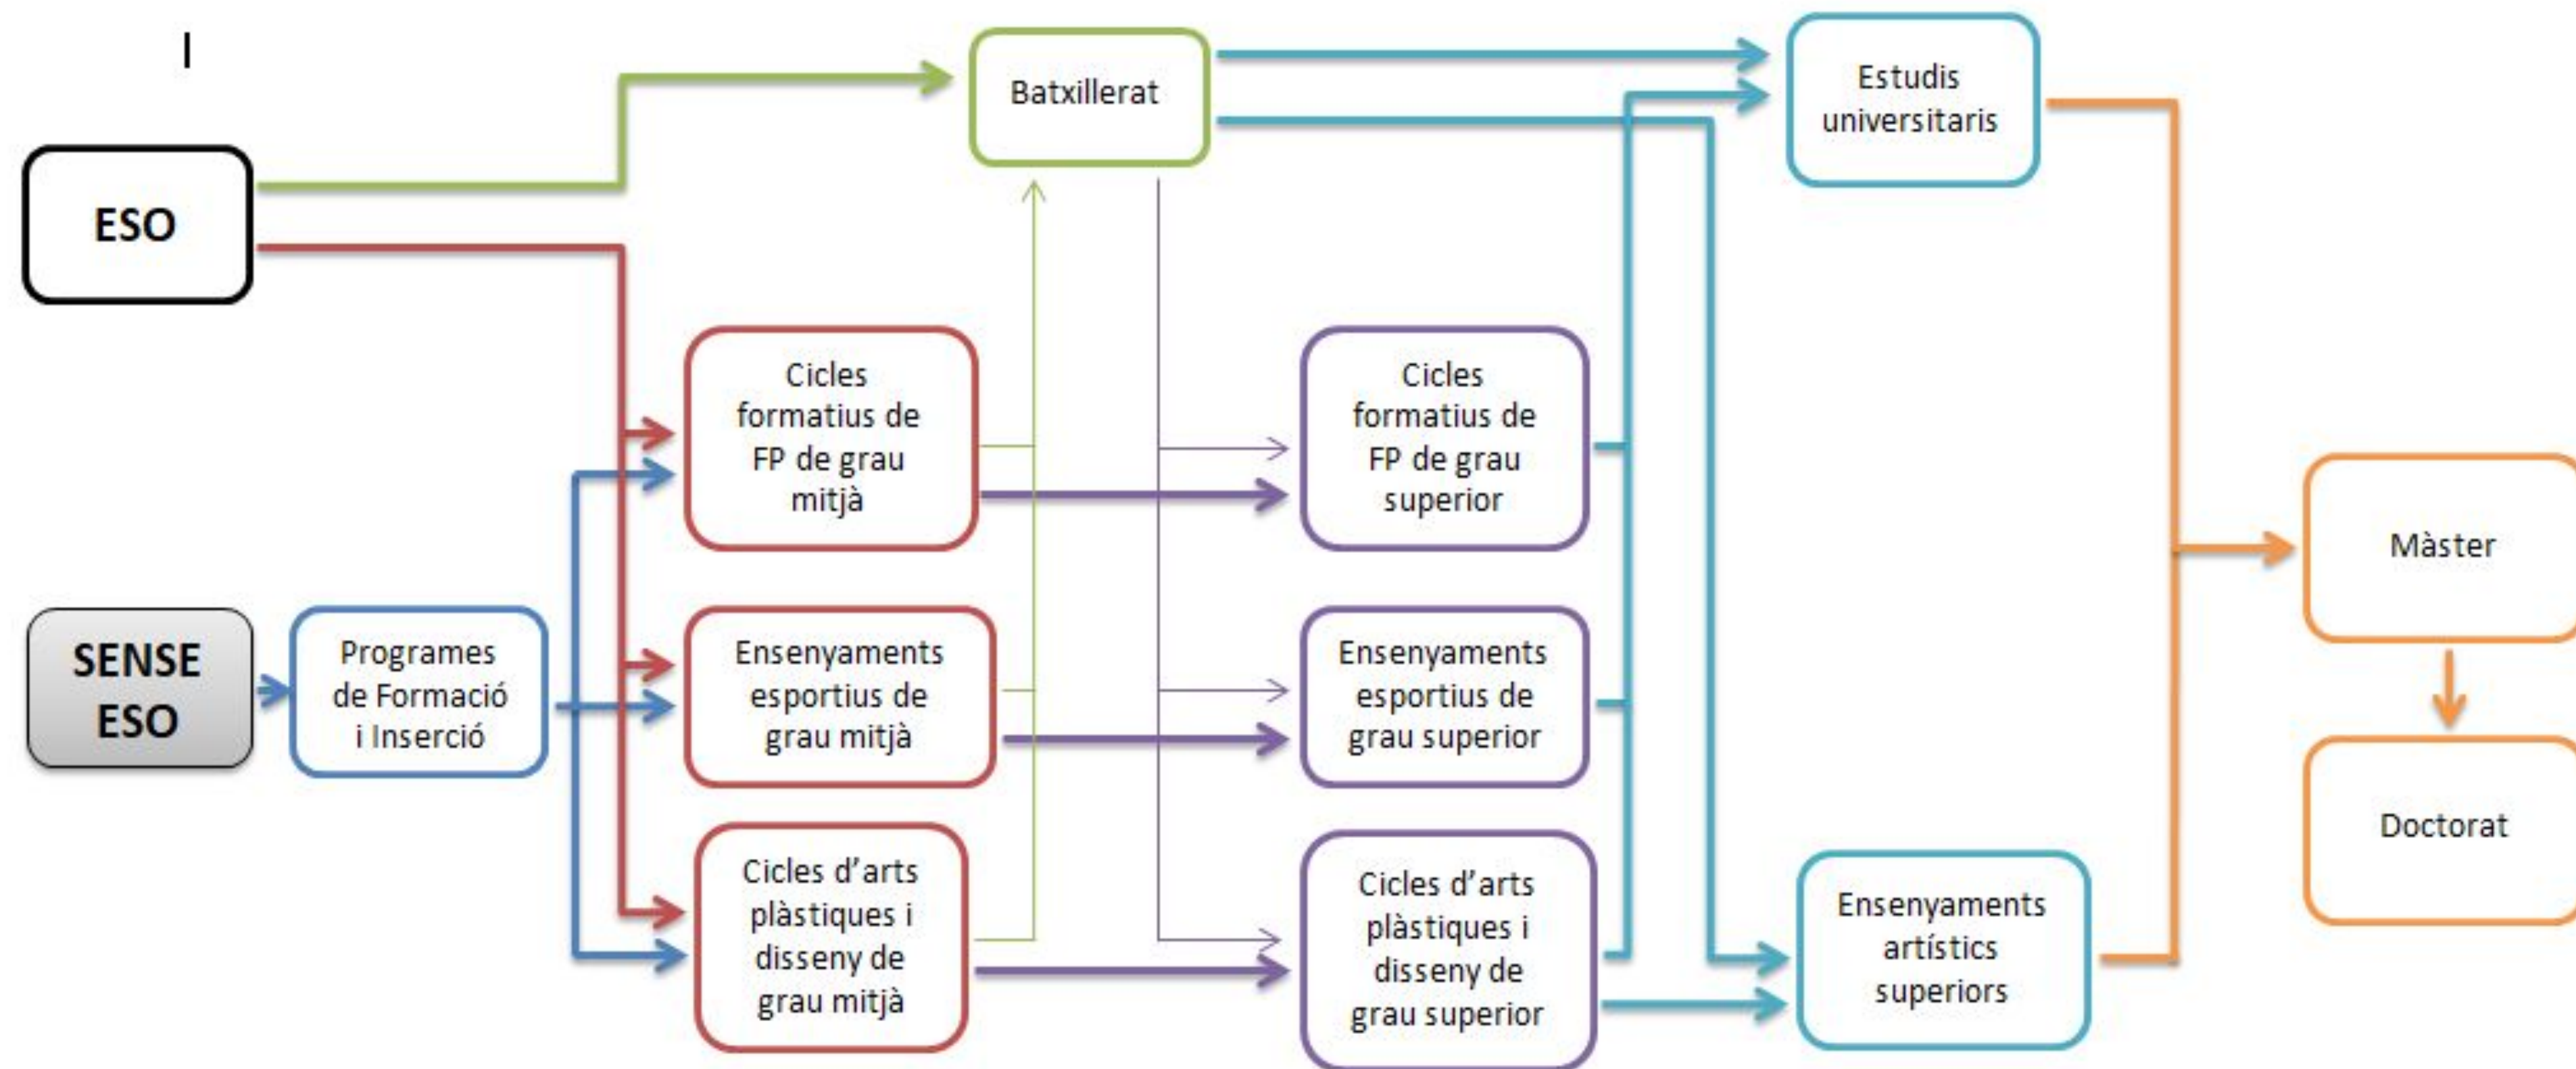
I

ESO

Batxillerat

Estudis universitaris

Cicles formatius de FP de grau mitjà

Cicles formatius de FP de grau superior

Màster

SENSE ESO

Programes de Formació i Inserció

Ensenyaments esportius de grau mitjà

Ensenyaments esportius de grau superior

Doctorat

Cicles d'arts plàstiques i disseny de grau mitjà

Cicles d'arts plàstiques i disseny de grau superior

Ensenyaments artístics superiors